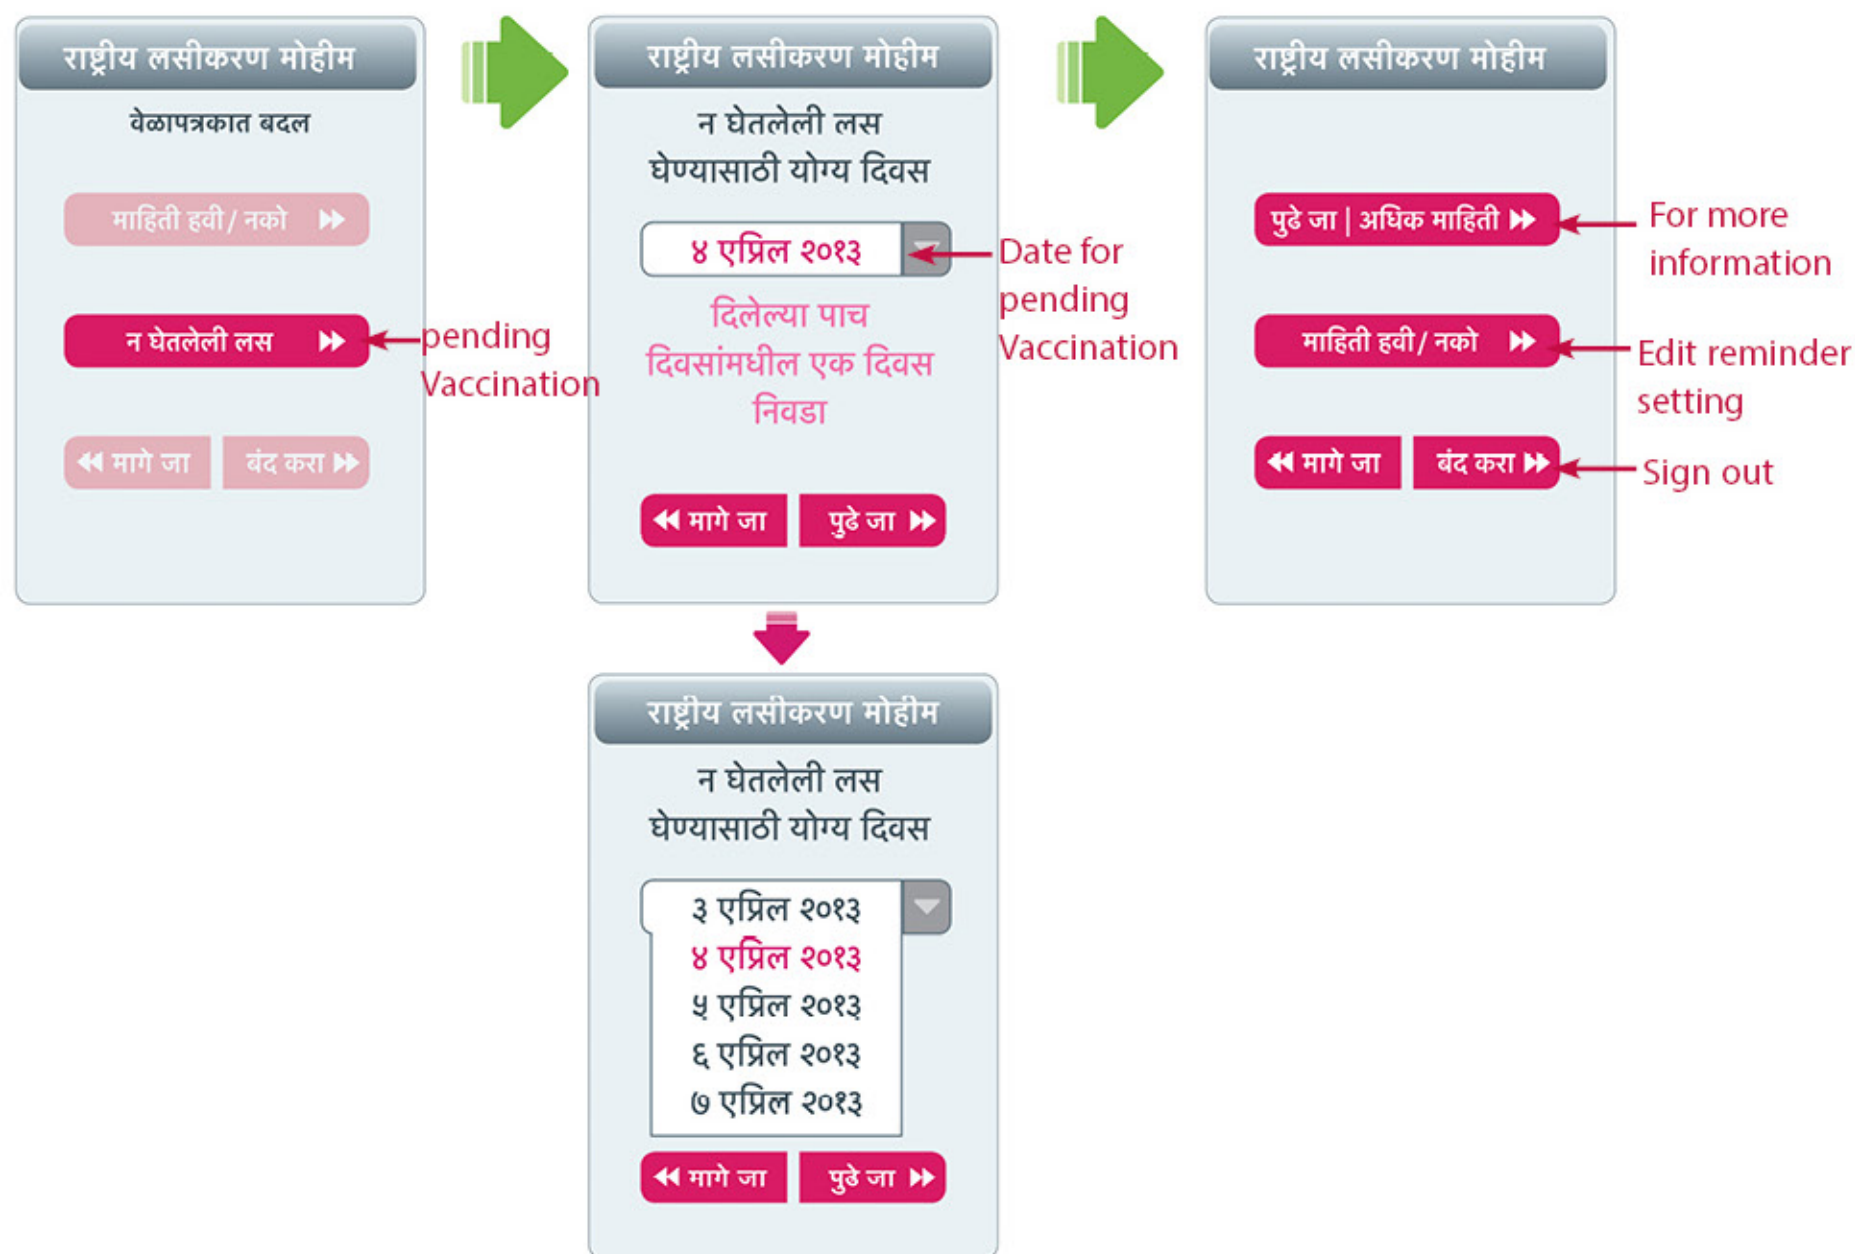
राष्ट्रीय लसीकरण मोहीम

वेळापत्रकात बदल

माहिती हवी / नको

न घेतलेली लस

pending Vaccination

मागे जा

बंद करा

राष्ट्रीय लसीकरण मोहीम

न घेतलेली लस घेण्यासाठी योग्य दिवस

४ एप्रिल २०१३

Date for pending Vaccination

दिलेल्या पाच दिवसांमधील एक दिवस निवडा

मागे जा

पुढे जा

राष्ट्रीय लसीकरण मोहीम

पुढे जा | अधिक माहिती

For more information

माहिती हवी / नको

Edit reminder setting

मागे जा

बंद करा

Sign out

राष्ट्रीय लसीकरण मोहीम

न घेतलेली लस घेण्यासाठी योग्य दिवस

३ एप्रिल २०१३
४ एप्रिल २०१३
५ एप्रिल २०१३
६ एप्रिल २०१३
७ एप्रिल २०१३

मागे जा

पुढे जा